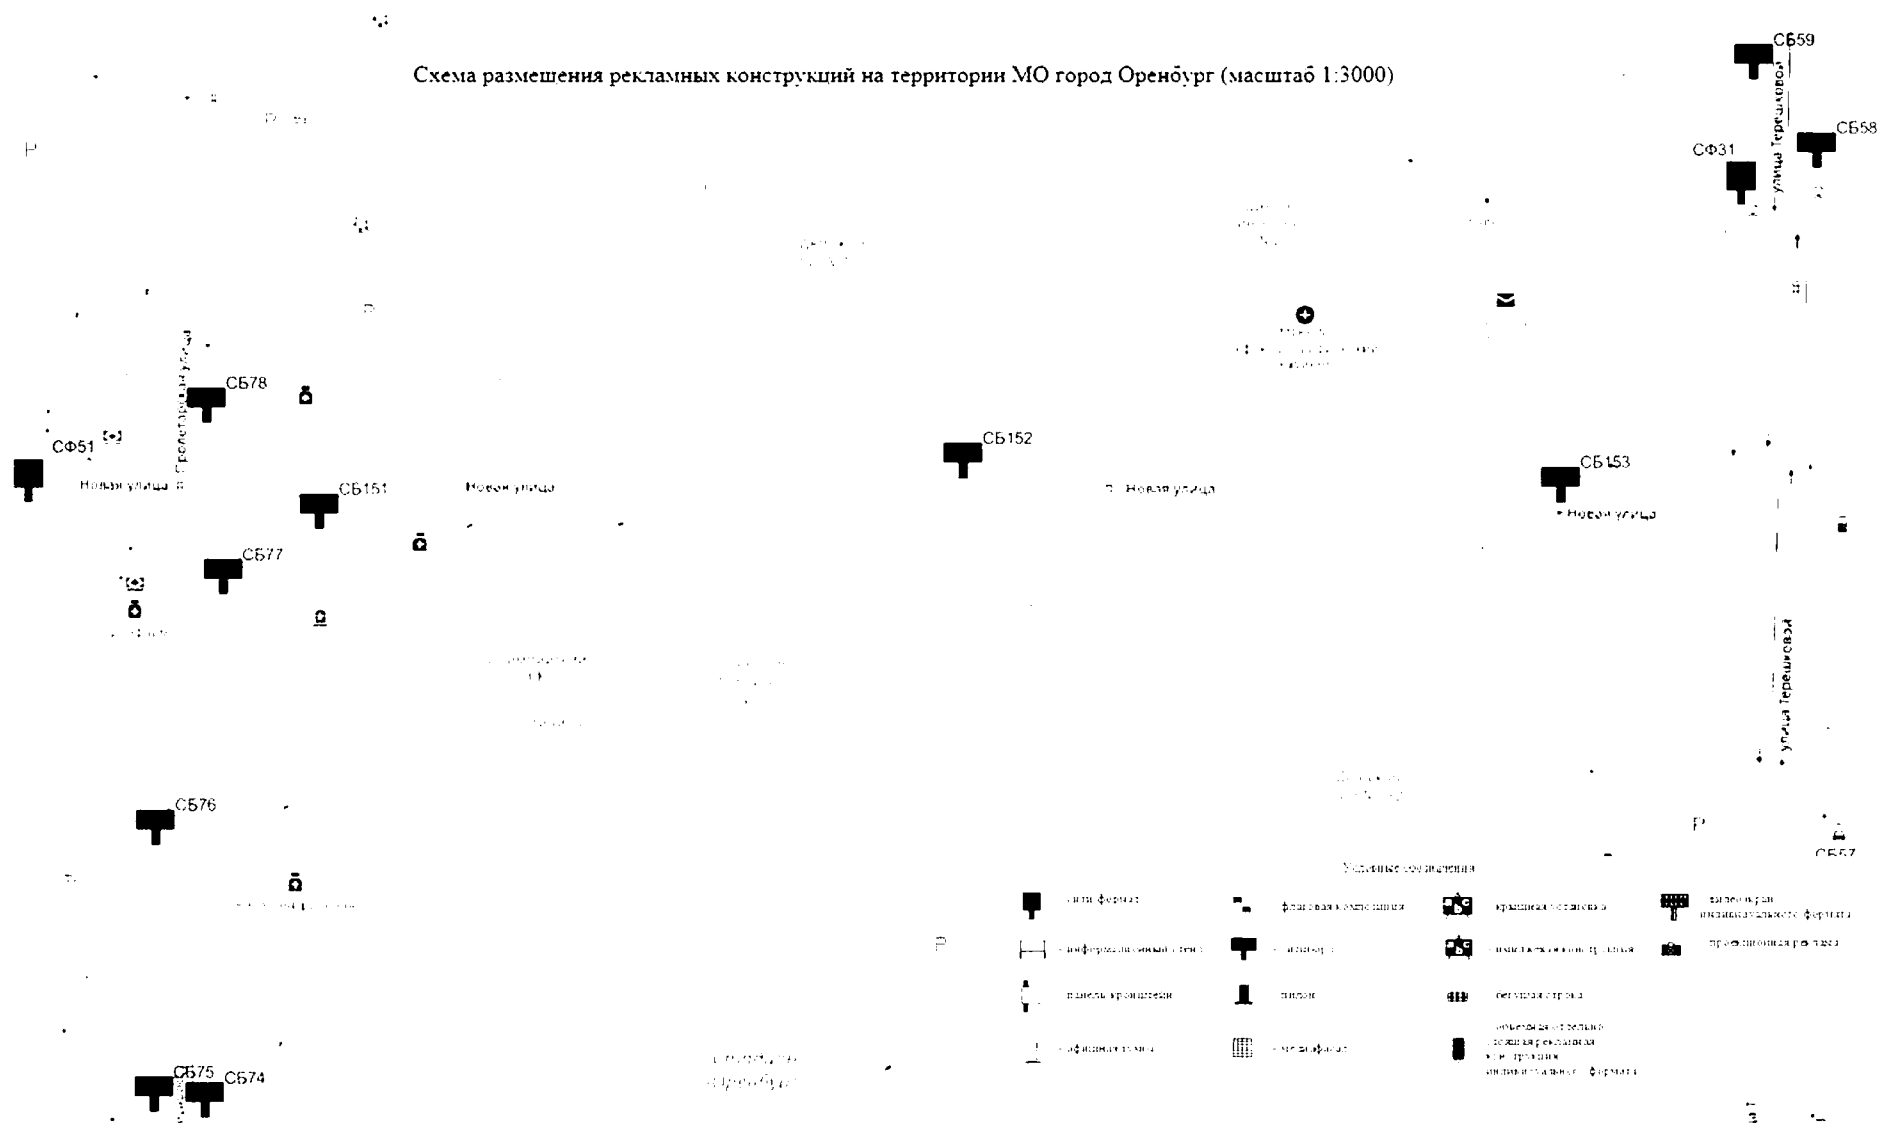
Схема размешения рекламных конструкций на территории МО город Оренбург (масштаб 1:3000)

СБ59

улица Терешковой

СБ58

СФ31

СБ78

Пролетарская улица

СФ51

Новая улица

СБ151

Новая улица

СБ152

Новая улица

СБ153

Новая улица

СБ77

улица Терешковой

СБ76

СБ57

Условные обозначения

сити-формат

флаговая композиция

крышная установка

видеоэкран индивидуального формата

информационный стенд

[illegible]

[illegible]

праздничная реклама

панель-кронштейн

пилон

бегущая строка

афишная тумба

медиафасад

отдельно стоящая рекламная конструкция индивидуального формата

СБ75

СБ74

Р

Р

Р